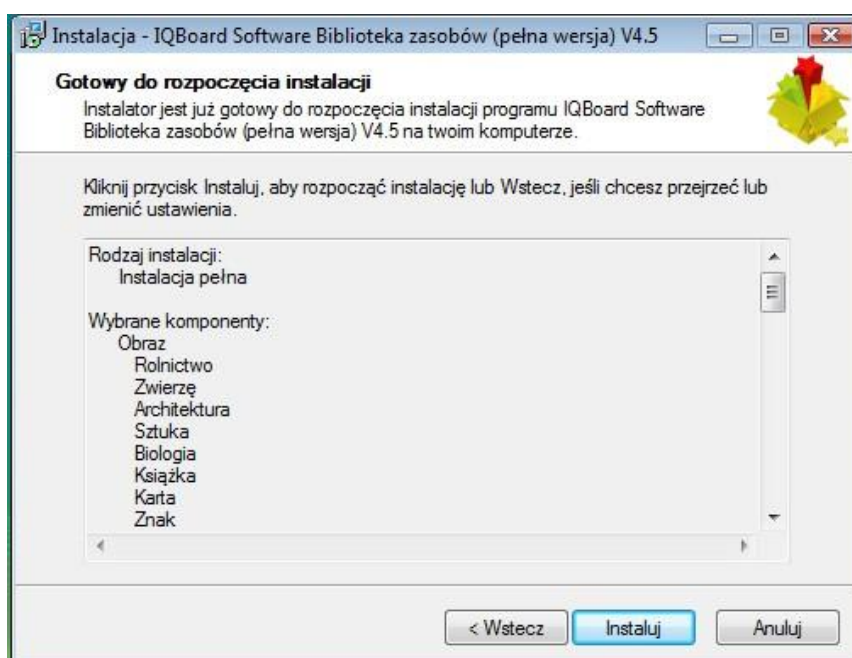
Instalacja - IQBoard Software Biblioteka zasobów (pełna wersja) V4.5

Gotowy do rozpoczęcia instalacji

Instalator jest już gotowy do rozpoczęcia instalacji programu IQBoard Software Biblioteka zasobów (pełna wersja) V4.5 na twoim komputerze.

Kliknij przycisk Instaluj, aby rozpocząć instalację lub Wstecz, jeśli chcesz przejrzeć lub zmienić ustawienia.

Rodzaj instalacji:
Instalacja pełna

Wybrane komponenty:
Obraz
Rolnictwo
Zwierzę
Architektura
Sztuka
Biologia
Książka
Karta
Znak

< Wstecz
Instaluj
Anuluj